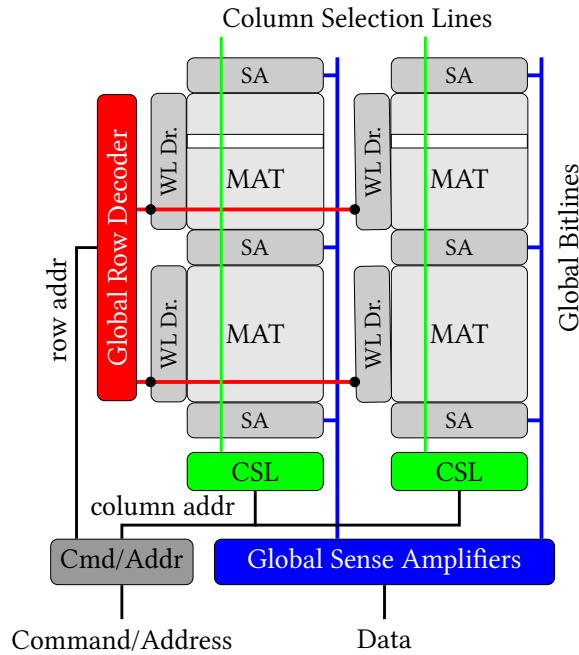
Column Selection Lines

SA
SA
Global Row Decoder
WL Dr.
MAT
WL Dr.
MAT
SA
SA
WL Dr.
MAT
WL Dr.
MAT
SA
SA
Global Bitlines
row addr
CSL
CSL
column addr
Cmd/Addr
Global Sense Amplifiers
Command/Address
Data